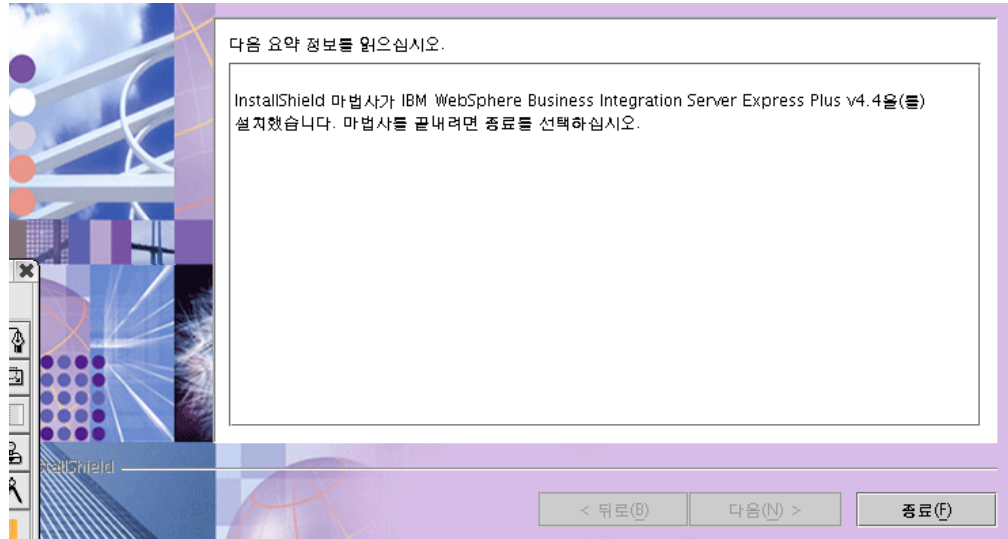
다음 요약 정보를 읽으십시오.

InstallShield 마법사가 IBM WebSphere Business Integration Server Express Plus v4.4을(를) 설치했습니다. 마법사를 끝내려면 종료를 선택하십시오.

stallShield

< 뒤로(B)

다음(N) >

종료(F)